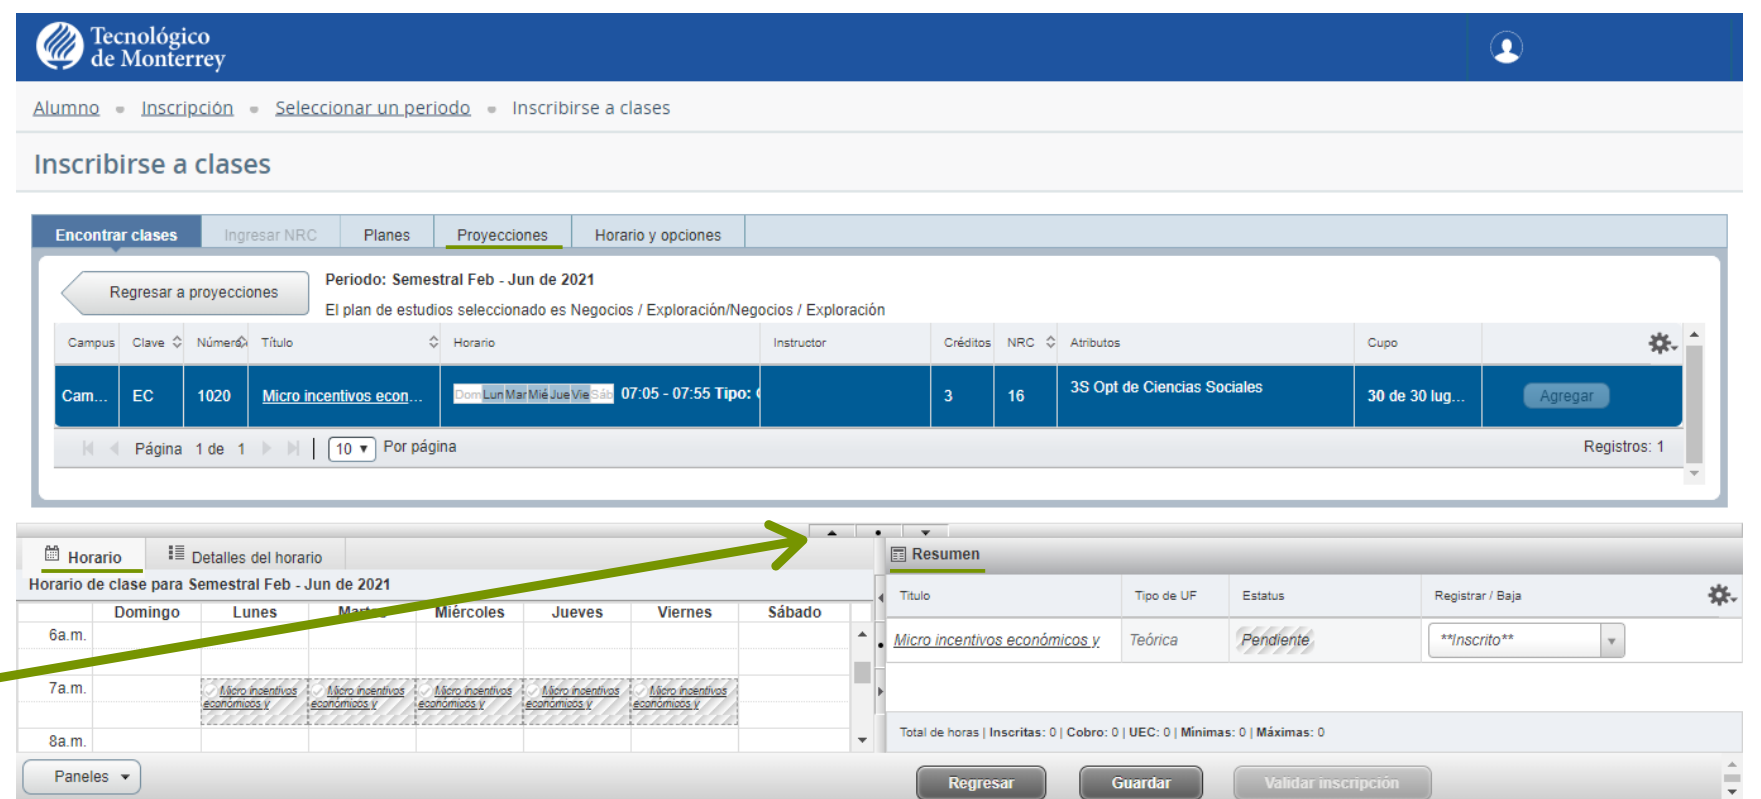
Tecnológico de Monterrey

Alumno • Inscripción • Seleccionar un periodo • Inscribirse a clases

Inscribirse a clases

Encontrar clases | Ingresar NRC | Planes | Proyecciones | Horario y opciones

Regresar a proyecciones

Periodo: Semestral Feb - Jun de 2021

El plan de estudios seleccionado es Negocios / Exploración/Negocios / Exploración

| Campus | Clave | Número | Título | Horario | Instructor | Créditos | NRC | Atributos | Cupo | |
|---|---|---|---|---|---|---|---|---|---|---|
| Cam... | EC | 1020 | Micro incentivos econ... | Dom Lun Mar Mié Jue Vie Sáb 07:05 - 07:55 Tipo: ( | | 3 | 16 | 3S Opt de Ciencias Sociales | 30 de 30 lug... | Agregar |

Página 1 de 1 | 10 Por página | Registros: 1

Horario | Detalles del horario

Horario de clase para Semestral Feb - Jun de 2021

| | Domingo | Lunes | Martes | Miércoles | Jueves | Viernes | Sábado |
|---|---|---|---|---|---|---|---|
| 6a.m. | | | | | | | |
| 7a.m. | | Micro incentivos económicos y | Micro incentivos económicos y | Micro incentivos económicos y | Micro incentivos económicos y | Micro incentivos económicos y | |
| 8a.m. | | | | | | | |

Resumen

| Título | Tipo de UF | Estatus | Registrar / Baja |
|---|---|---|---|
| Micro incentivos económicos y | Teórica | Pendiente | **Inscrito** |

Total de horas | Inscritas: 0 | Cobro: 0 | UEC: 0 | Mínimas: 0 | Máximas: 0

Paneles

Regresar | Guardar | Validar inscripción